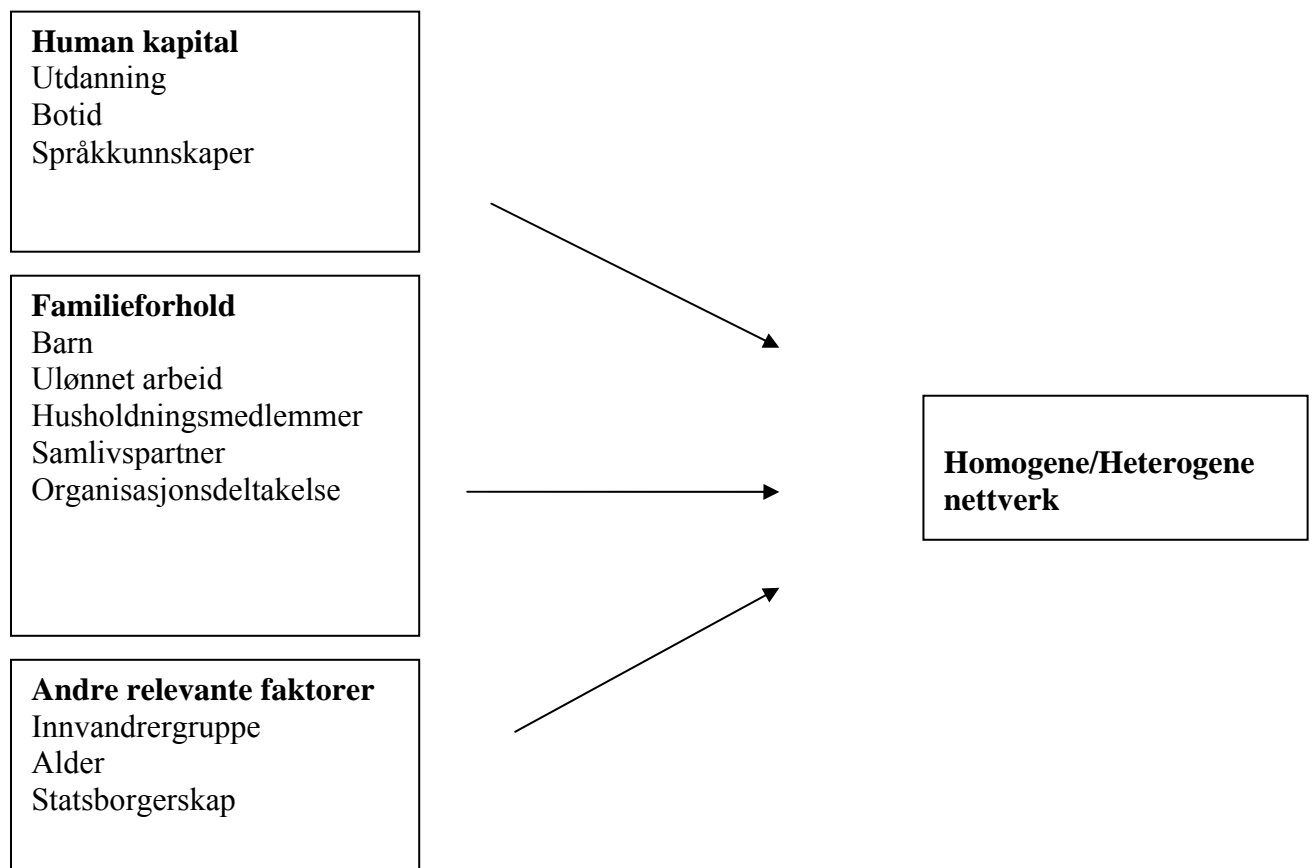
**Human kapital**
Utdanning
Botid
Språkkunnskaper

**Familieforhold**
Barn
Ulønnet arbeid
Husholdningsmedlemmer
Samlivspartner
Organisasjonsdeltakelse

**Andre relevante faktorer**
Innvandrergruppe
Alder
Statsborgerskap

**Homogene/Heterogene nettverk**